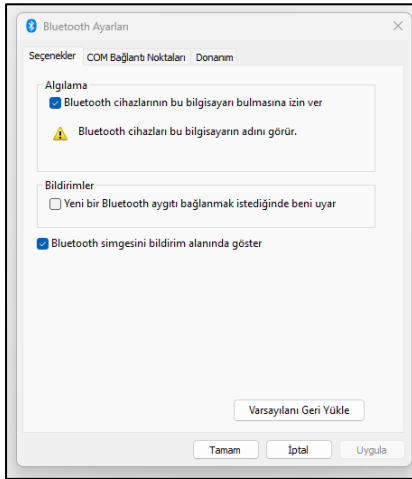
Bluetooth Ayarları

Seçenekler COM Bağlantı Noktaları Donanım

Algılama

Bluetooth cihazlarının bu bilgisayarı bulmasına izin ver

Bluetooth cihazları bu bilgisayarın adını görür.

Bildirimler

Yeni bir Bluetooth aygıtı bağlanmak istediğinde beni uyar

Bluetooth simgesini bildirim alanında göster

Varsayılanı Geri Yükle

Tamam İptal Uygula